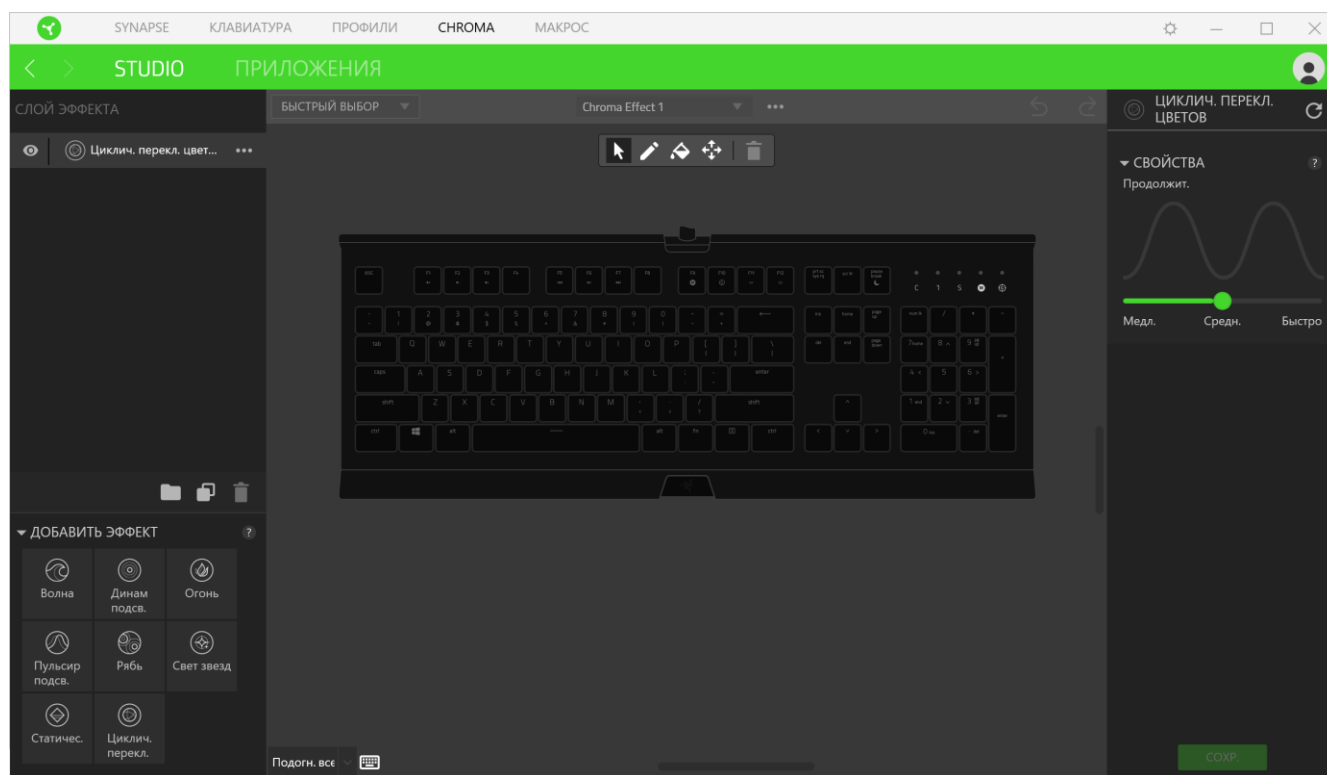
SYNAPSE КЛАВИАТУРА ПРОФИЛИ CHROMA МАКРОС

STUDIO ПРИЛОЖЕНИЯ

СЛОЙ ЭФФЕКТА

Циклич. перекл. цвет... •••

БЫСТРЫЙ ВЫБОР

Chroma Effect 1 •••

ЦИКЛИЧ. ПЕРЕКЛ. ЦВЕТОВ

▾ СВОЙСТВА

Продолжит.

Медл. Средн. Быстро

▾ ДОБАВИТЬ ЭФФЕКТ

Волна
Динам подсв.
Огонь
Пульсир подсв.
Рябь
Свет звезд
Статичес.
Циклич. перекл.

Подогн. все

СОХР.